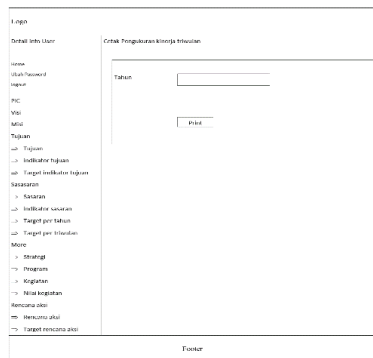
Logo

Detail Info User

Home
Ubah Password
Logout

PIC
Visi
Misi
Tujuan
→ Tujuan
→ Indikator tujuan
→ Target indikator tujuan
Sasasaran
→ Sasaran
→ Indikator sasaran
→ Target per tahun
→ Target per triwulan
More
→ Strategi
→ Program
→ Kegiatan
→ Nilai kegiatan
Rencana aksi
→ Rencana aksi
→ Target rencana aksi

Cetak Pengukuran kinerja triwulan

Tahun

Print

Footer